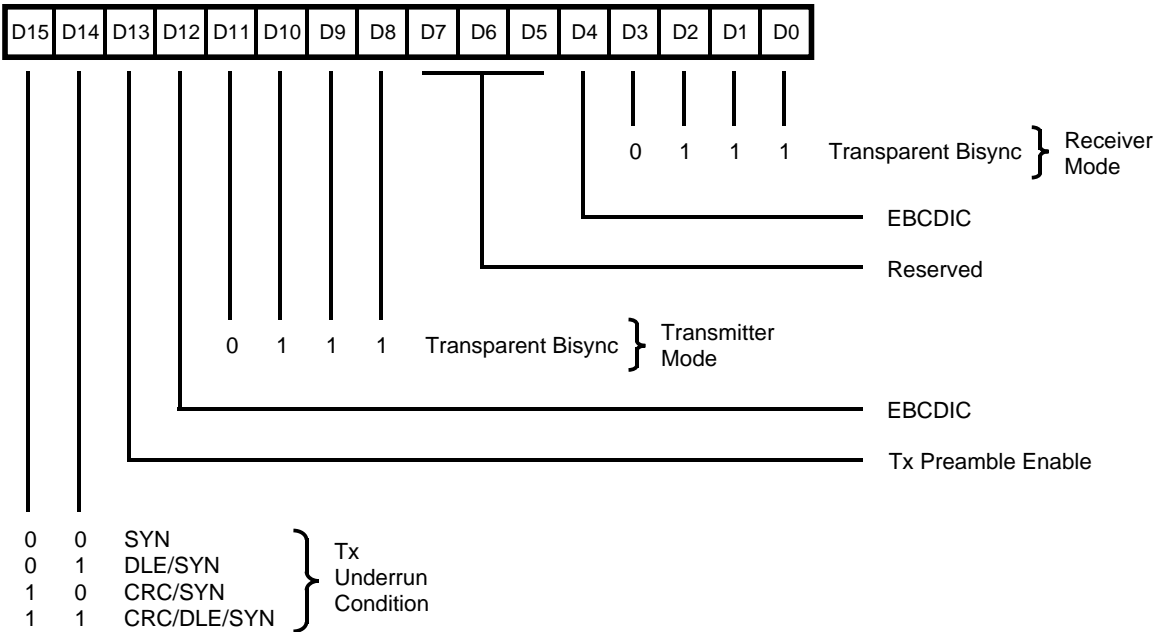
D15 D14 D13 D12 D11 D10 D9 D8 D7 D6 D5 D4 D3 D2 D1 D0

0 1 1 1 Transparent Bisync } Receiver Mode

EBCDIC

Reserved

0 1 1 1 Transparent Bisync } Transmitter Mode

EBCDIC

Tx Preamble Enable

| | | |
|---|---|---|
| 0 | 0 | SYN |
| 0 | 1 | DLE/SYN |
| 1 | 0 | CRC/SYN |
| 1 | 1 | CRC/DLE/SYN |

} Tx Underrun Condition